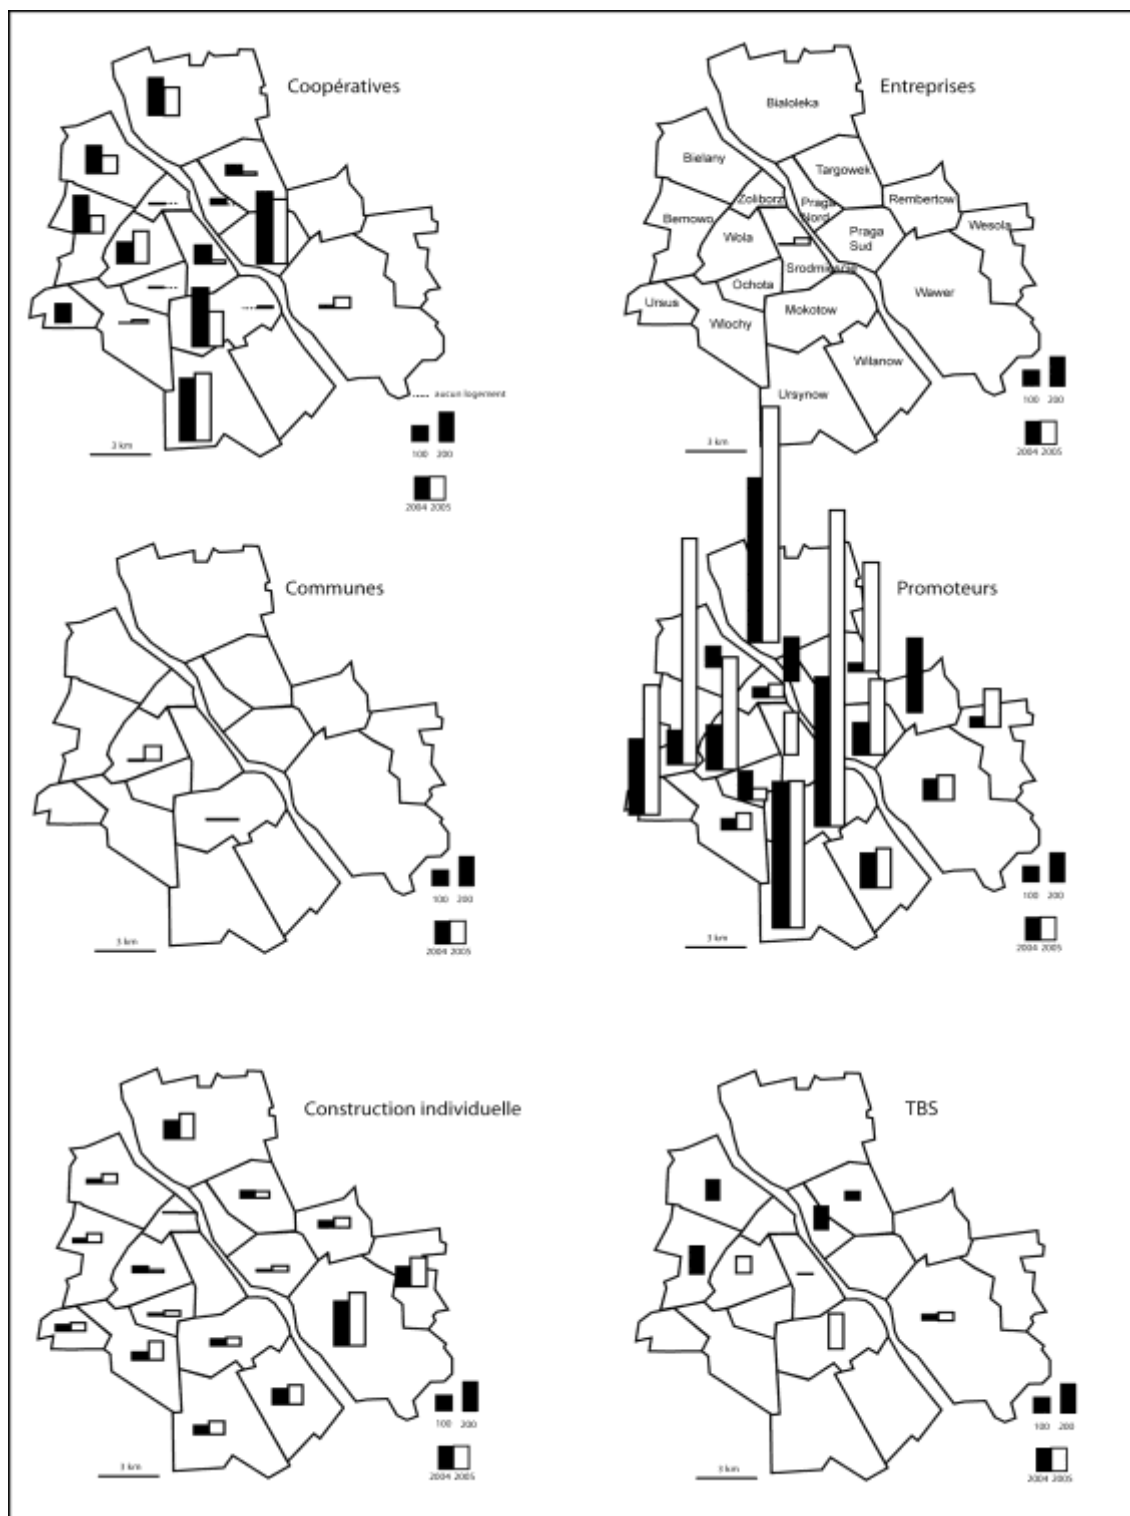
Coopératives

aucun logement

100 200

2004 2005

3 km

Entreprises

Bialoleka

Bielany

Targowek

Rembertow

Zoliborz

Praga Nord

Bemowo

Wesola

Wola

Praga Sud

Srodmiescie

Ochota

Wawer

Ursus

Mokotow

Wlochy

Wilanow

Ursynow

100 200

2004 2005

3 km

Communes

100 200

2004 2005

3 km

Promoteurs

100 200

2004 2005

3 km

Construction individuelle

100 200

2004 2005

3 km

TBS

100 200

2004 2005

3 km